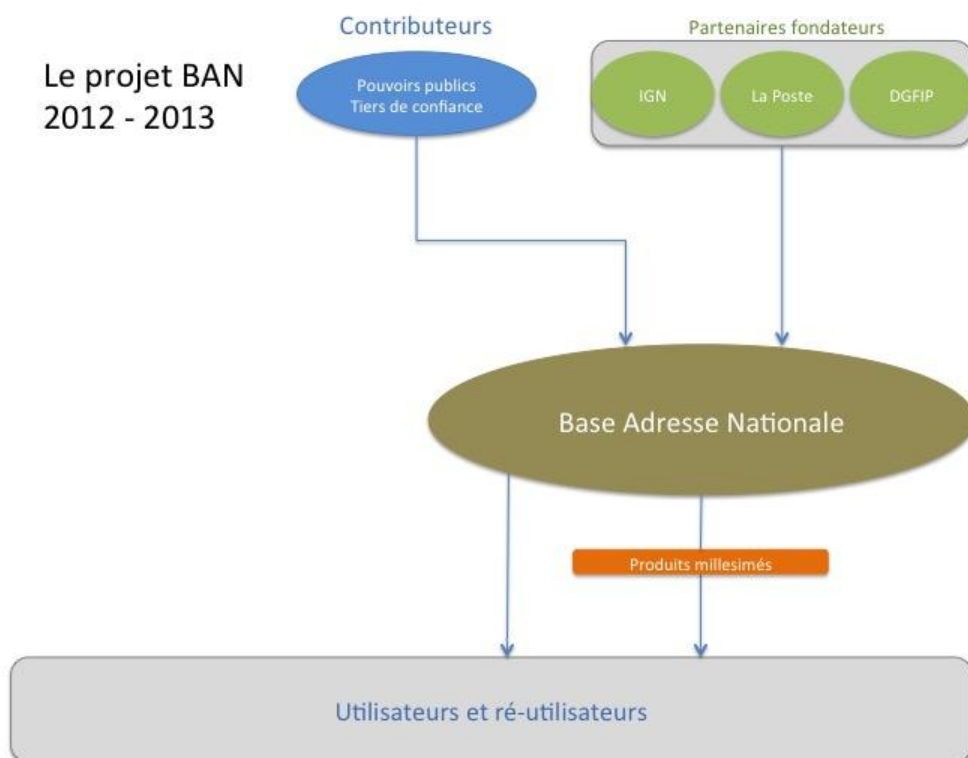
Le projet BAN
2012 - 2013

Contributeurs

Pouvoirs publics
Tiers de confiance

Partenaires fondateurs

IGN

La Poste

DGFIP

Base Adresse Nationale

Produits millesimés

Utilisateurs et ré-utilisateurs